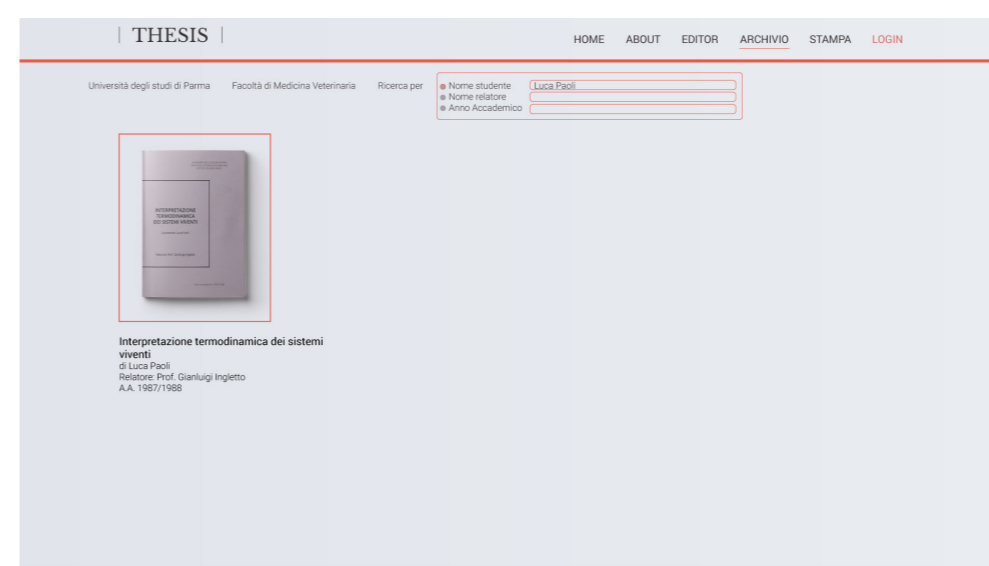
| THESIS |

HOME ABOUT EDITOR ARCHIVIO STAMPA LOGIN

Università degli studi di Parma Facoltà di Medicina Veterinaria Ricerca per

Nome studente Luca Paoli
Nome relatore
Anno Accademico

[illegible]

INTERPRETAZIONE TERMODINAMICA DEI SISTEMI VIVENTI

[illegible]

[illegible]

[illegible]

Interpretazione termodinamica dei sistemi viventi
di Luca Paoli
Relatore: Prof. Gianluigi Ingletto
A.A. 1987/1988